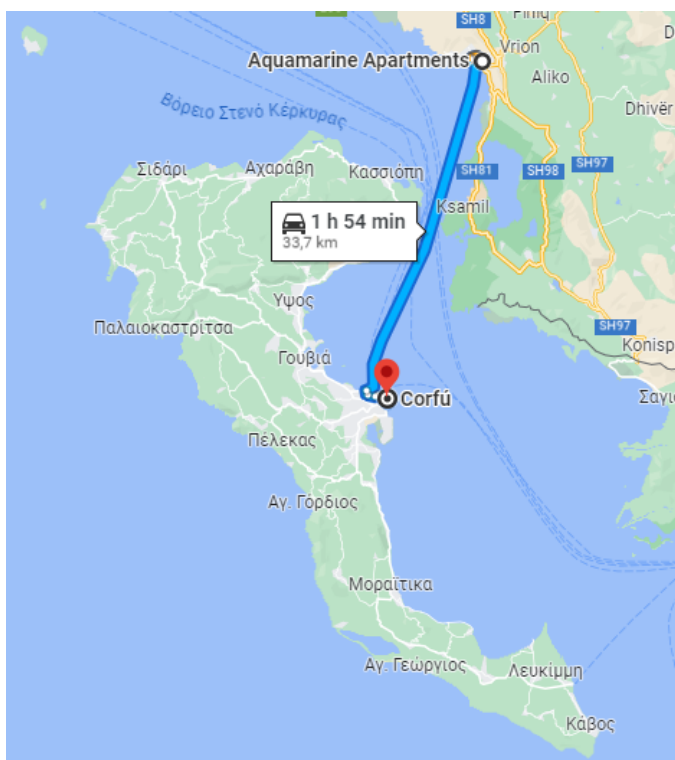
SH8
Pinq
Vrion
Aquamarine Apartments
Aliko
Dhivër
Βόρειο Στενό Κέρκυρας
SH97
Σιδάρι
Αχαράβη
Κασσιόπη
SH81
SH98
Ksamil
1 h 54 min
33,7 km
Υψος
Παλαιοκαστρίτσα
SH97
Konisp
Γουβιά
Corfú
Σαγι
Πέλεκας
Αγ. Γόρδιος
Μοραΐτικα
Αγ. Γεώργιος
Λευκίμμη
Κάβος